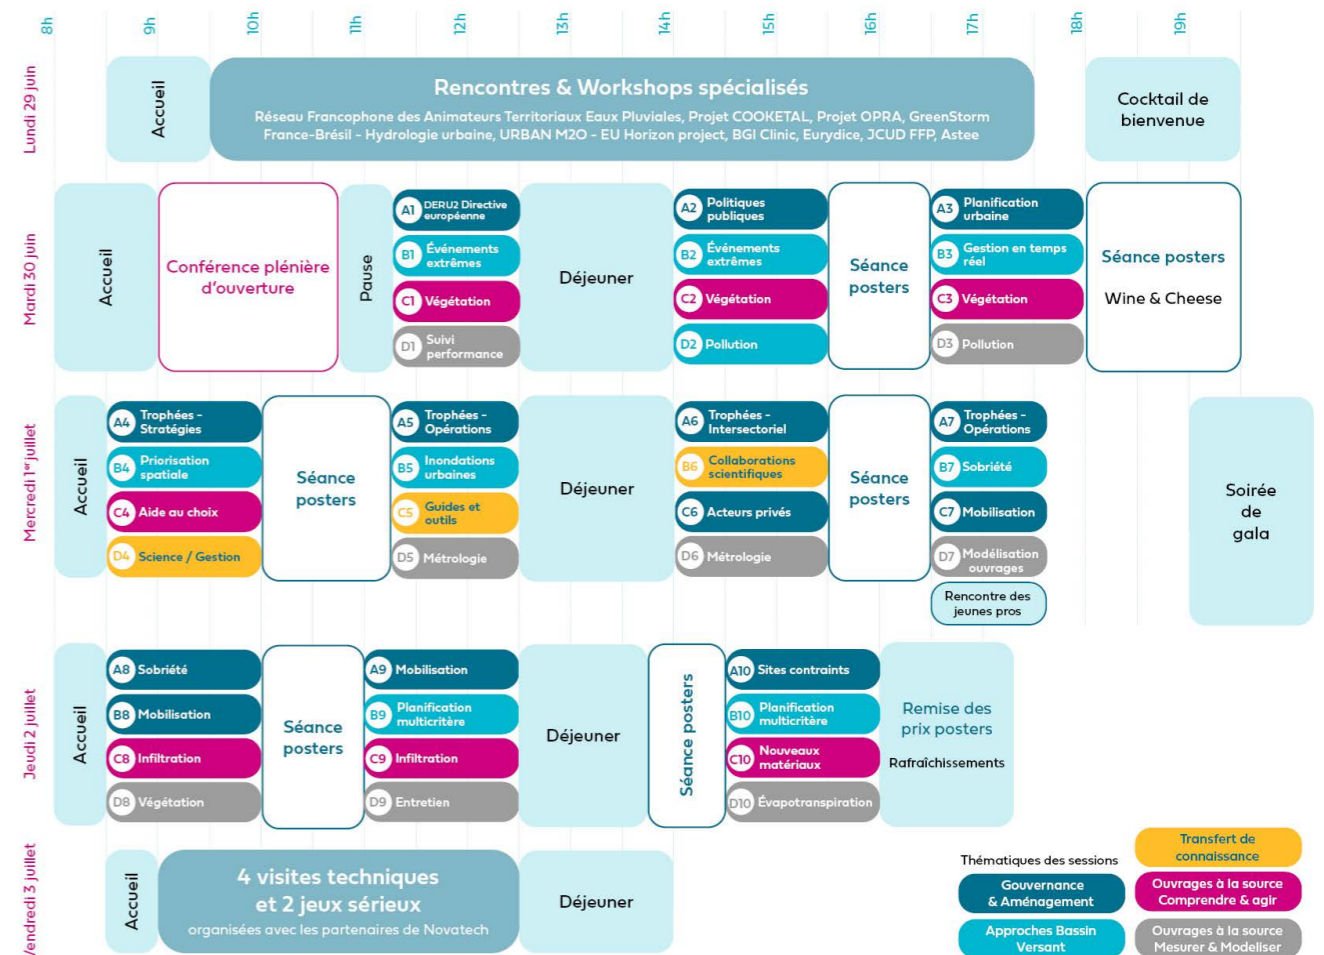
8h 9h 10h 11h 12h 13h 14h 15h 16h 17h 18h 19h

Lundi 29 juin

Accueil

Rencontres & Workshops spécialisés
Réseau Francophone des Animateurs Territoriaux Eaux Pluviales, Projet COOKETAL, Projet OPRA, GreenStorm France-Brésil - Hydrologie urbaine, URBAN M2O - EU Horizon project, BGI Clinic, Eurydice, JCUD FFP, Astee

Cocktail de bienvenue

Mardi 30 juin

Accueil

Conférence plénière d'ouverture

Pause

A1 DERU2 Directive européenne
B1 Événements extrêmes
C1 Végétation
D1 Suivi performance

Déjeuner

A2 Politiques publiques
B2 Événements extrêmes
C2 Végétation
D2 Pollution

Séance posters

A3 Planification urbaine
B3 Gestion en temps réel
C3 Végétation
D3 Pollution

Séance posters
Wine & Cheese

Mercredi 1er juillet

Accueil

A4 Trophées - Stratégies
B4 Priorisation spatiale
C4 Aide au choix
D4 Science / Gestion

Séance posters

A5 Trophées - Opérations
B5 Inondations urbaines
C5 Guides et outils
D5 Métrologie

Déjeuner

A6 Trophées - Intersectoriel
B6 Collaborations scientifiques
C6 Acteurs privés
D6 Métrologie

Séance posters

A7 Trophées - Opérations
B7 Sobriété
C7 Mobilisation
D7 Modélisation ouvrages
Rencontre des jeunes pros

Soirée de gala

Jeudi 2 juillet

Accueil

A8 Sobriété
B8 Mobilisation
C8 Infiltration
D8 Végétation

Séance posters

A9 Mobilisation
B9 Planification multicritère
C9 Infiltration
D9 Entretien

Déjeuner

Séance posters

A10 Sites contraints
B10 Planification multicritère
C10 Nouveaux matériaux
D10 Évapotranspiration

Remise des prix posters
Rafraîchissements

Vendredi 3 juillet

Accueil

4 visites techniques et 2 jeux sérieux
organisées avec les partenaires de Novatech

Déjeuner

Thématiques des sessions
Gouvernance & Aménagement
Approches Bassin Versant
Transfert de connaissance
Ouvrages à la source Comprendre & agir
Ouvrages à la source Mesurer & Modeliser